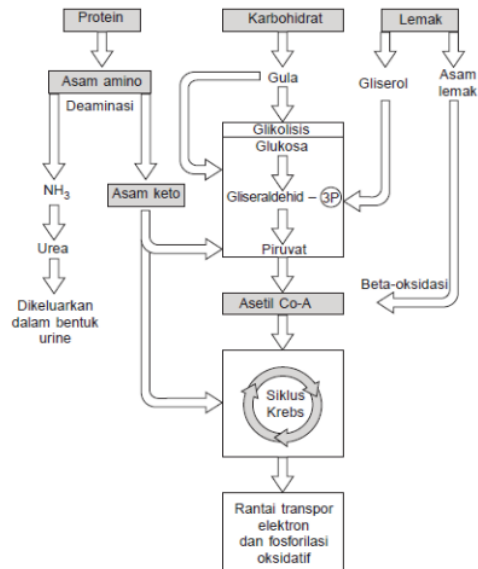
Protein

Karbohidrat

Lemak

Asam amino

Deaminasi

Gula

Gliserol

Asam lemak

Glikolisis

Glukosa

$NH_3$

Asam keto

Gliseraldehid – 3P

Urea

Piruvat

Dikeluarkan dalam bentuk urine

Beta-oksidasi

Asetil Co-A

Siklus Krebs

Rantai transpor elektron dan fosforilasi oksidatif